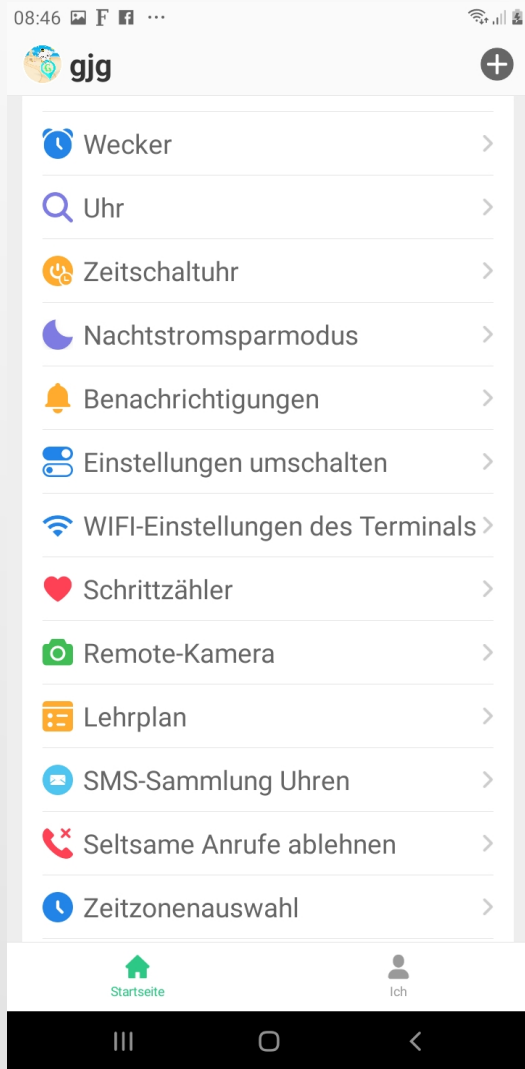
08:46

gjg

Wecker

Uhr

Zeitschaltuhr

Nachtstromsparmodus

Benachrichtigungen

Einstellungen umschalten

WIFI-Einstellungen des Terminals

Schrittzähler

Remote-Kamera

Lehrplan

SMS-Sammlung Uhren

Seltsame Anrufe ablehnen

Zeitzonenauswahl

Startseite

Ich